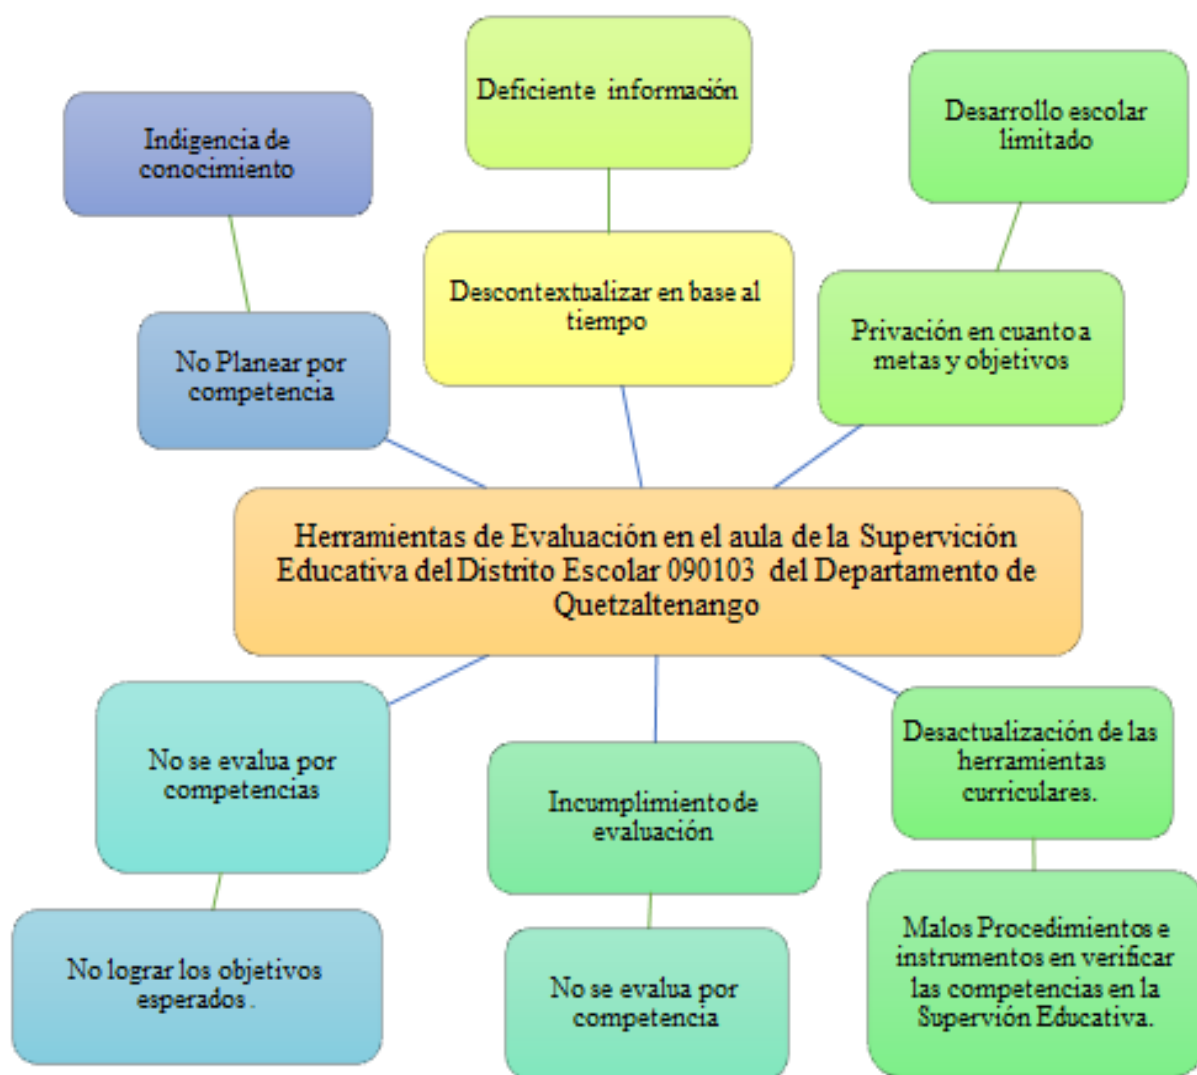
Deficiente información

Indigencia de conocimiento

Desarrollo escolar limitado

Descontextualizar en base al tiempo

No Planear por competencia

Privación en cuanto a metas y objetivos

Herramientas de Evaluación en el aula de la Supervición Educativa del Distrito Escolar 090103 del Departamento de Quetzaltenango

No se evalua por competencias

Incumplimiento de evaluación

Desactualización de las herramientas curriculares.

No lograr los objetivos esperados .

No se evalua por competencia

Malos Procedimientos e instrumentos en verificar las competencias en la Supervión Educativa.